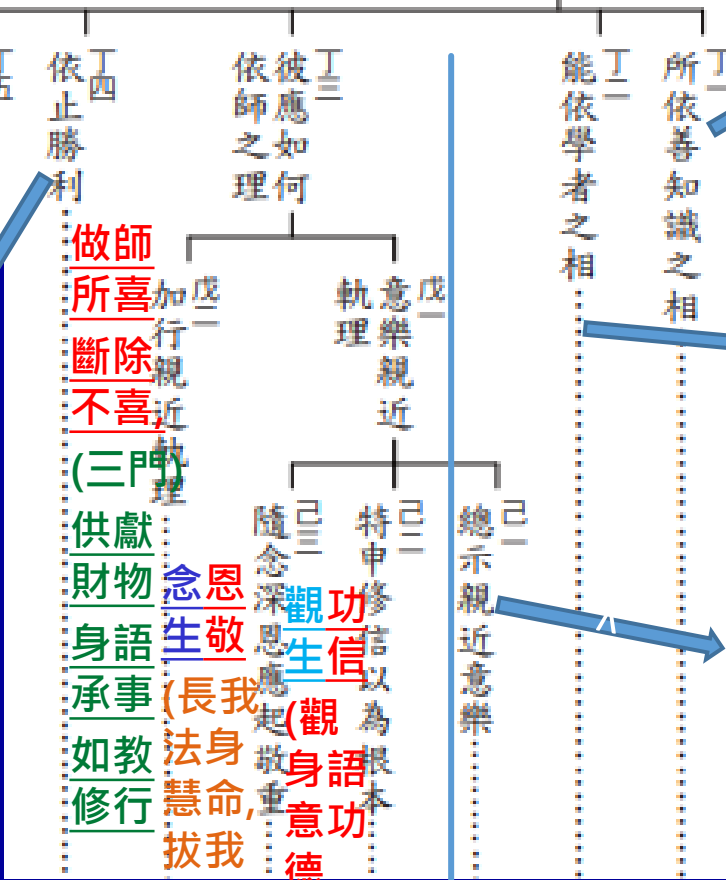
丁五

丁四 依止勝利

丁三 彼應如何依師之理

丁二 能依學者之相

丁一 所依善知識之相

做師所喜斷除不喜,(三門)供獻財物身語承事如教修行

戊二 加行親近軌理

戊一 意樂親近軌理

己三 隨念深恩應起敬重

己二 特申修信以為根本

己一 總示親近意樂

念生恩敬(長我法身慧命,拔我

觀生功信(觀身語意功德

八